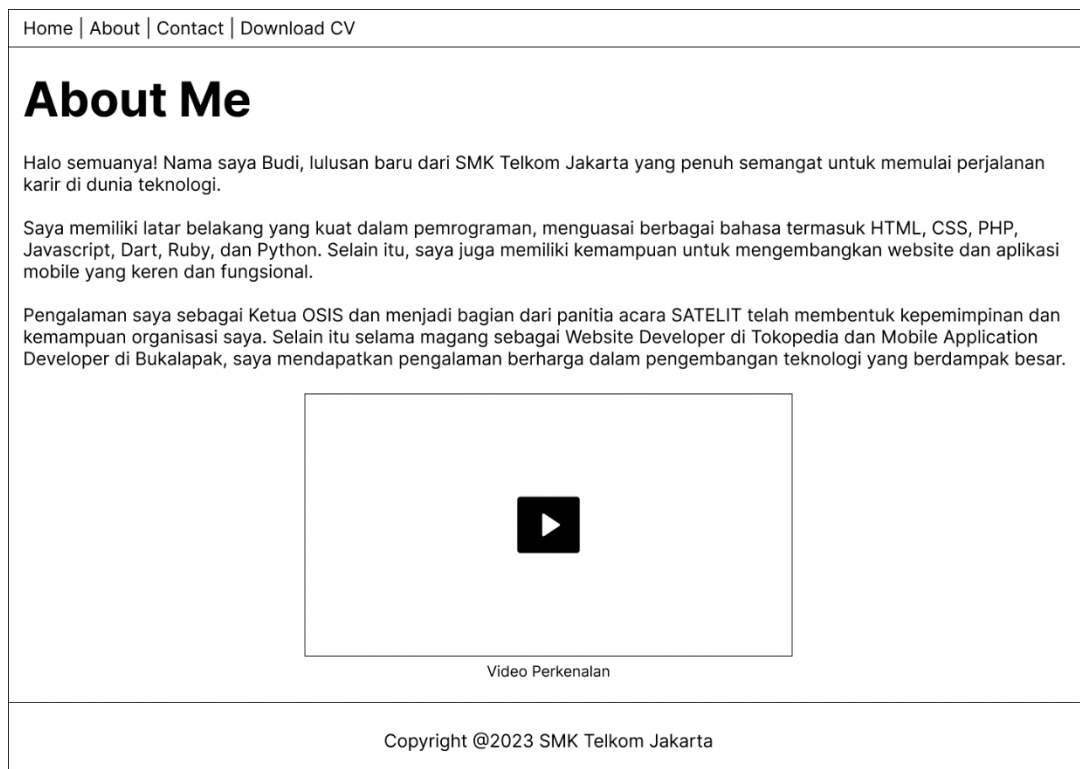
Home | About | Contact | Download CV

About Me

Halo semuanya! Nama saya Budi, lulusan baru dari SMK Telkom Jakarta yang penuh semangat untuk memulai perjalanan karir di dunia teknologi.

Saya memiliki latar belakang yang kuat dalam pemrograman, menguasai berbagai bahasa termasuk HTML, CSS, PHP, Javascript, Dart, Ruby, dan Python. Selain itu, saya juga memiliki kemampuan untuk mengembangkan website dan aplikasi mobile yang keren dan fungsional.

Pengalaman saya sebagai Ketua OSIS dan menjadi bagian dari panitia acara SATELIT telah membentuk kepemimpinan dan kemampuan organisasi saya. Selain itu selama magang sebagai Website Developer di Tokopedia dan Mobile Application Developer di Bukalapak, saya mendapatkan pengalaman berharga dalam pengembangan teknologi yang berdampak besar.

Video Perkenalan

Copyright @2023 SMK Telkom Jakarta